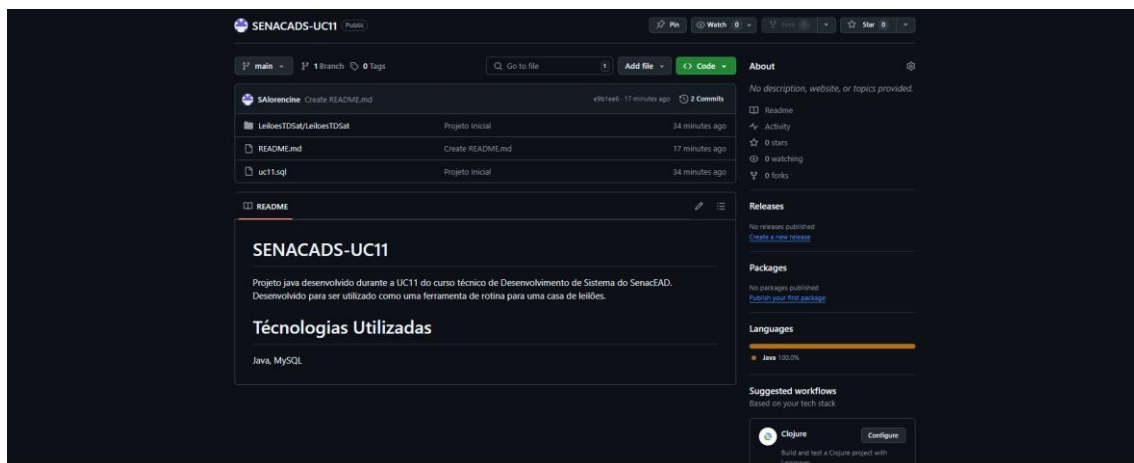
SENACADS-UC11 Public

Pin Watch 0 Fork 0 Star 0

main 1 Branch 0 Tags

Go to file t Add file Code

SAlorencine Create README.md e9b1ee6 · 17 minutes ago 2 Commits

| | | |
|---|---|---|
| LeiloesTDSat/LeiloesTDSat | Projeto Inicial | 34 minutes ago |
| README.md | Create README.md | 17 minutes ago |
| uc11.sql | Projeto Inicial | 34 minutes ago |

README

SENACADS-UC11

Projeto java desenvolvido durante a UC11 do curso técnico de Desenvolvimento de Sistema do SenacEAD. Desenvolvido para ser utilizado como uma ferramenta de rotina para uma casa de leilões.

Técnologias Utilizadas

Java, MySQL

About

No description, website, or topics provided.

Readme

Activity

0 stars

0 watching

0 forks

Releases

No releases published

Create a new release

Packages

No packages published

Publish your first package

Languages

Java 100.0%

Suggested workflows

Based on your tech stack

Clojure Configure

Build and test a Clojure project with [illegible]